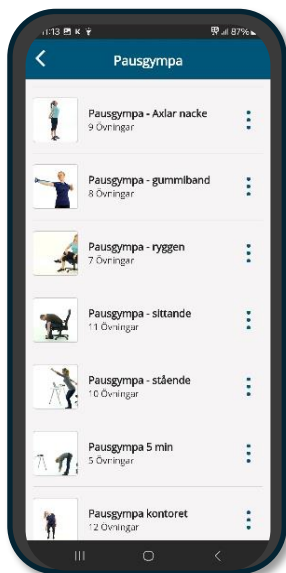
11:13 87%

Pausgympa

Pausgympa - Axlar nacke
9 Övningar

Pausgympa - gummiband
8 Övningar

Pausgympa - ryggen
7 Övningar

Pausgympa - sittande
11 Övningar

Pausgympa - stående
10 Övningar

Pausgympa 5 min
5 Övningar

Pausgympa kontoret
12 Övningar